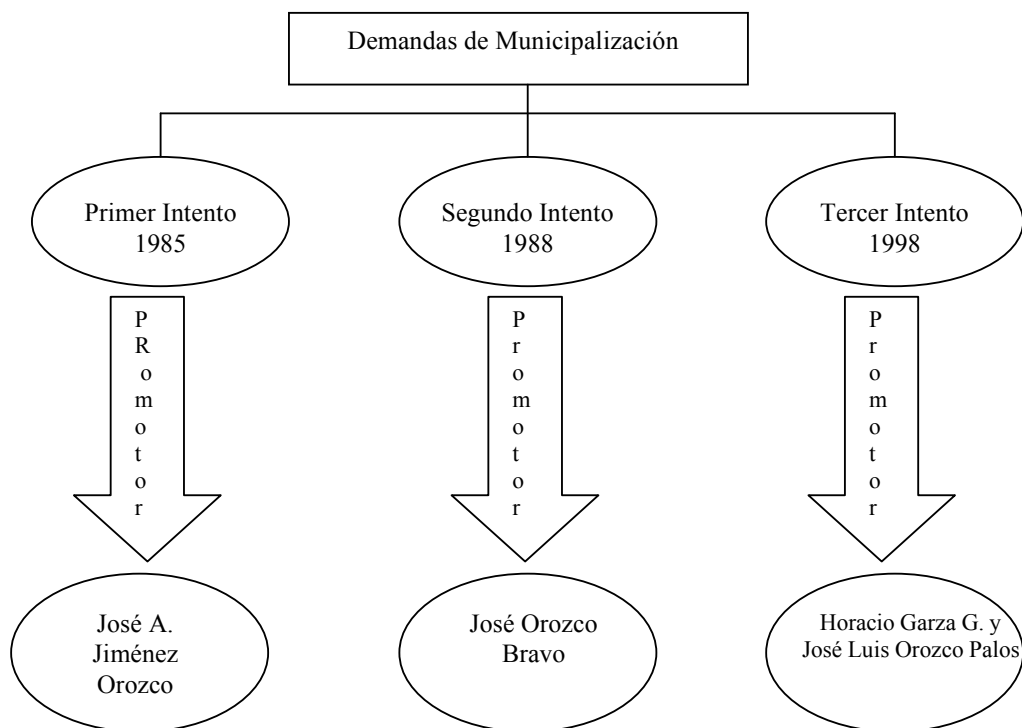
Demandas de Municipalización

Primer Intento
1985

PRomotor

José A. Jiménez Orozco

Segundo Intento
1988

Promotor

José Orozco Bravo

Tercer Intento
1998

Promotor

Horacio Garza G. y José Luis Orozco Palos